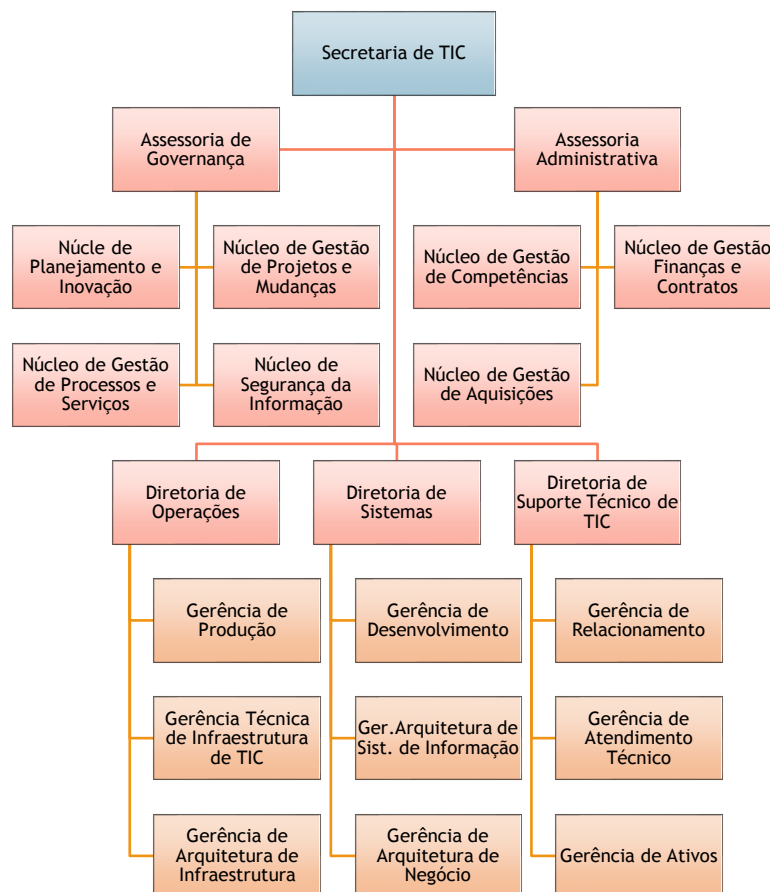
Secretaria de TIC

Assessoria de Governança

Assessoria Administrativa

Núcle de Planejamento e Inovação

Núcleo de Gestão de Projetos e Mudanças

Núcleo de Gestão de Competências

Núcleo de Gestão Finanças e Contratos

Núcleo de Gestão de Processos e Serviços

Núcleo de Segurança da Informação

Núcleo de Gestão de Aquisições

Diretoria de Operações

Diretoria de Sistemas

Diretoria de Suporte Técnico de TIC

Gerência de Produção

Gerência de Desenvolvimento

Gerência de Relacionamento

Gerência Técnica de Infraestrutura de TIC

Ger.Arquitetura de Sist. de Informação

Gerência de Atendimento Técnico

Gerência de Arquitetura de Infraestrutura

Gerência de Arquitetura de Negócio

Gerência de Ativos